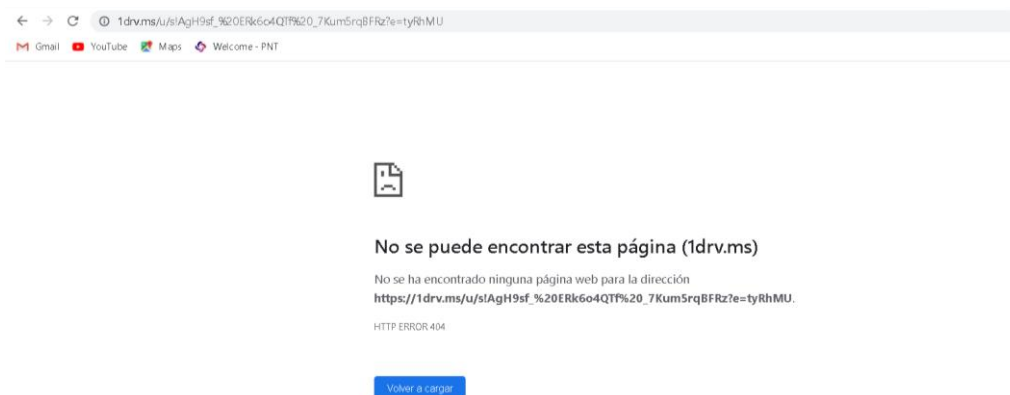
1drv.ms/u/s!AgH9sf_%20ERk6o4QTf%20_7Kum5rqBFRz?e=tyRhMU

Gmail YouTube Maps Welcome - PNT

No se puede encontrar esta página (1drv.ms)

No se ha encontrado ninguna página web para la dirección **https://1drv.ms/u/s!AgH9sf_%20ERk6o4QTf%20_7Kum5rqBFRz?e=tyRhMU**.

HTTP ERROR 404

Volver a cargar